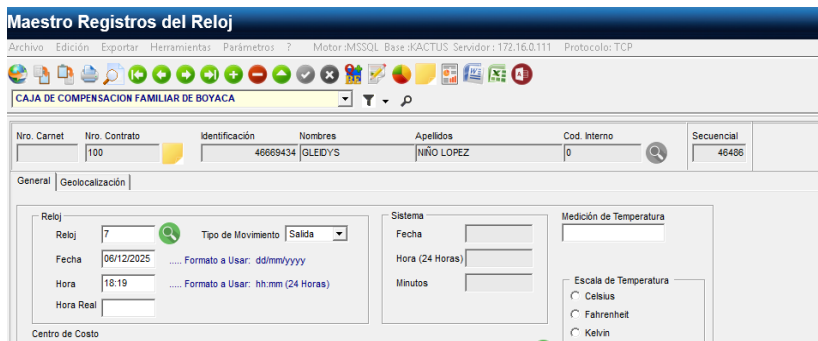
Maestro Registros del Reloj

Archivo Edición Exportar Herramientas Parámetros ? Motor :MSSQL Base :KACTUS Servidor : 172.16.0.111 Protocolo: TCP

CAJA DE COMPENSACION FAMILIAR DE BOYACA

| Nro. Carnet | Nro. Contrato | Identificación | Nombres | Apellidos | Cod. Interno | Secuencial |
|---|---|---|---|---|---|---|
| | 100 | 46669434 | GLEIDYS | NIÑO LOPEZ | 0 | 46486 |

General Geolocalización

Reloj
Reloj 7
Tipo de Movimiento Salida
Fecha 06/12/2025 ..... Formato a Usar: dd/mm/yyyy
Hora 18:19 ..... Formato a Usar: hh:mm (24 Horas)
Hora Real

Sistema
Fecha
Hora (24 Horas)
Minutos

Medición de Temperatura

Escala de Temperatura
Celsius
Fahrenheit
Kelvin

Centro de Costo